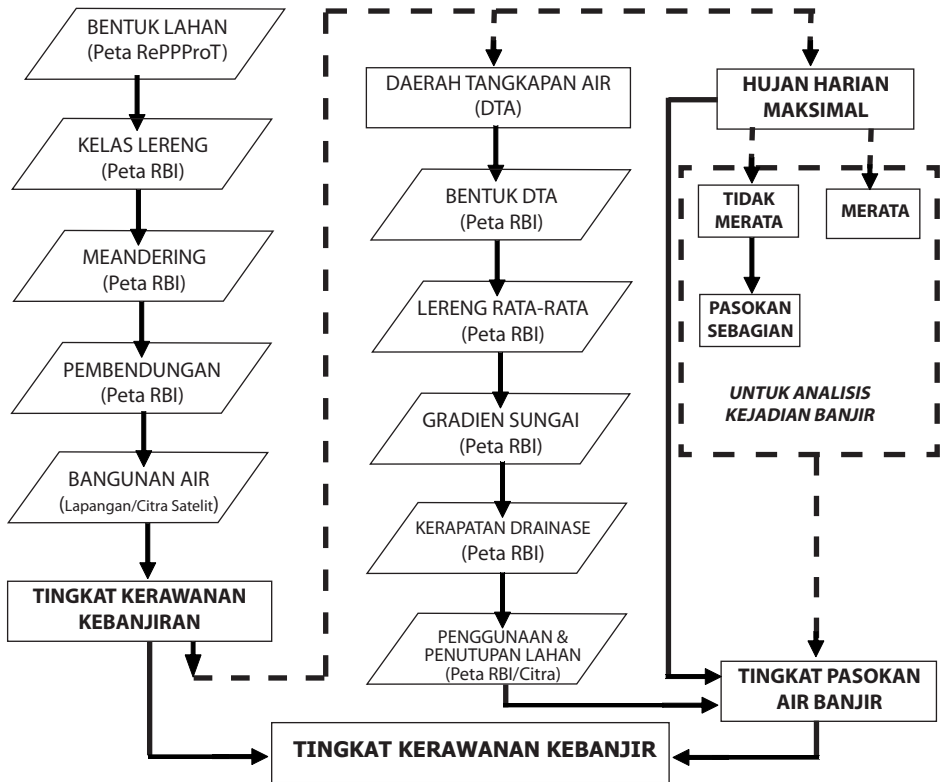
BENTUK LAHAN (Peta RePPProT)

KELAS LERENG (Peta RBI)

MEANDERING (Peta RBI)

PEMBENDUNGAN (Peta RBI)

BANGUNAN AIR (Lapangan/Citra Satelit)

TINGKAT KERAWANAN KEBANJIRAN

DAERAH TANGKAPAN AIR (DTA)

BENTUK DTA (Peta RBI)

LERENG RATA-RATA (Peta RBI)

GRADIEN SUNGAI (Peta RBI)

KERAPATAN DRAINASE (Peta RBI)

PENGGUNAAN & PENUTUPAN LAHAN (Peta RBI/Citra)

HUJAN HARIAN MAKSIMAL

TIDAK MERATA

MERATA

PASOKAN SEBAGIAN

UNTUK ANALISIS KEJADIAN BANJIR

TINGKAT PASOKAN AIR BANJIR

TINGKAT KERAWANAN KEBANJIR